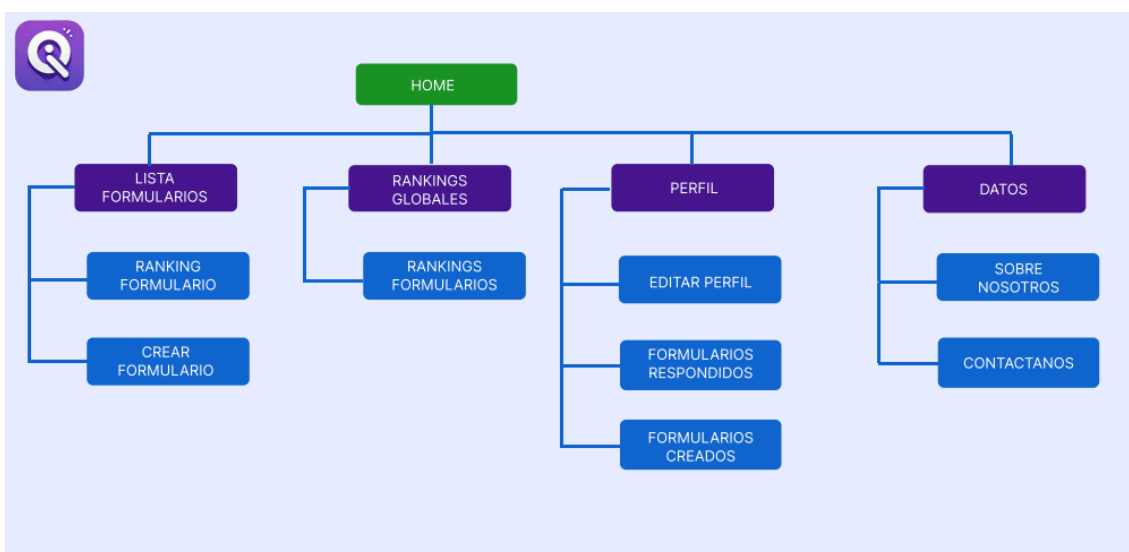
HOME

LISTA FORMULARIOS

RANKING FORMULARIO

CREAR FORMULARIO

RANKINGS GLOBALES

RANKINGS FORMULARIOS

PERFIL

EDITAR PERFIL

FORMULARIOS RESPONDIDOS

FORMULARIOS CREADOS

DATOS

SOBRE NOSOTROS

CONTACTANOS